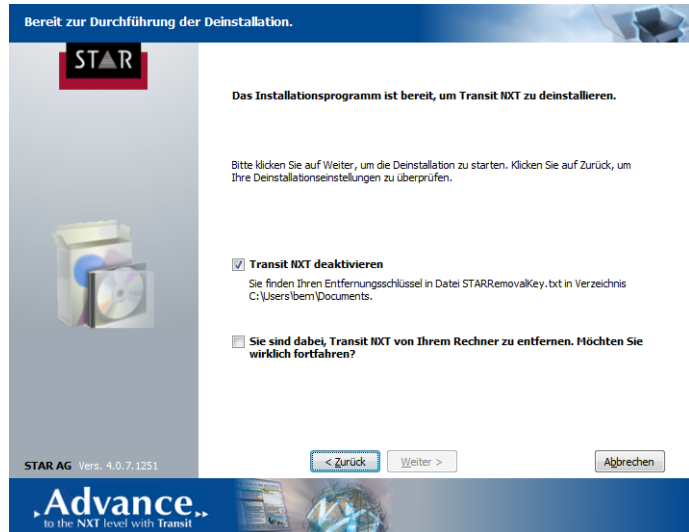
Bereit zur Durchführung der Deinstallation.

STAR

Das Installationsprogramm ist bereit, um Transit NXT zu deinstallieren.

Bitte klicken Sie auf Weiter, um die Deinstallation zu starten. Klicken Sie auf Zurück, um Ihre Deinstallationseinstellungen zu überprüfen.

Transit NXT deaktivieren

Sie finden Ihren Entfernungsschlüssel in Datei STARRemovalKey.txt in Verzeichnis C:\Users\bem\Documents.

Sie sind dabei, Transit NXT von Ihrem Rechner zu entfernen. Möchten Sie wirklich fortfahren?

STAR AG Vers. 4.0.7.1251

< Zurück

Weiter >

Abbrechen

.Advance.
to the NXT level with Transit